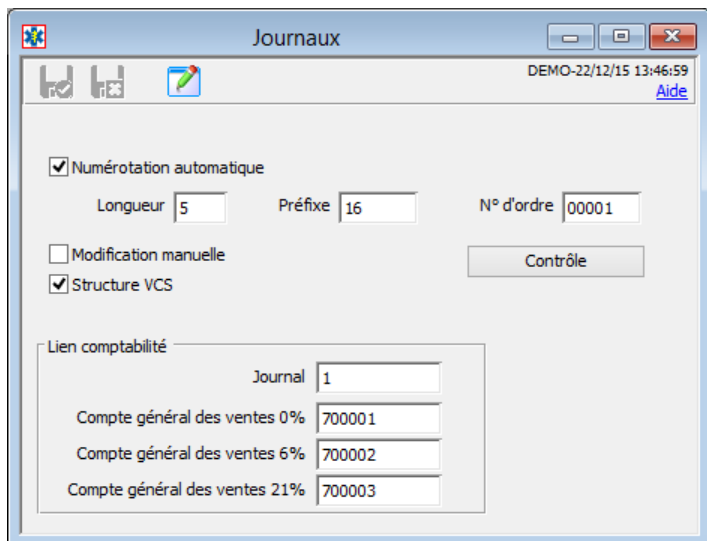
Journaux

DEMO-22/12/15 13:46:59
Aide

Numérotation automatique

Longueur 5
Préfixe 16
N° d'ordre 00001

Modification manuelle
Contrôle
Structure VCS

Lien comptabilité
Journal 1
Compte général des ventes 0% 700001
Compte général des ventes 6% 700002
Compte général des ventes 21% 700003